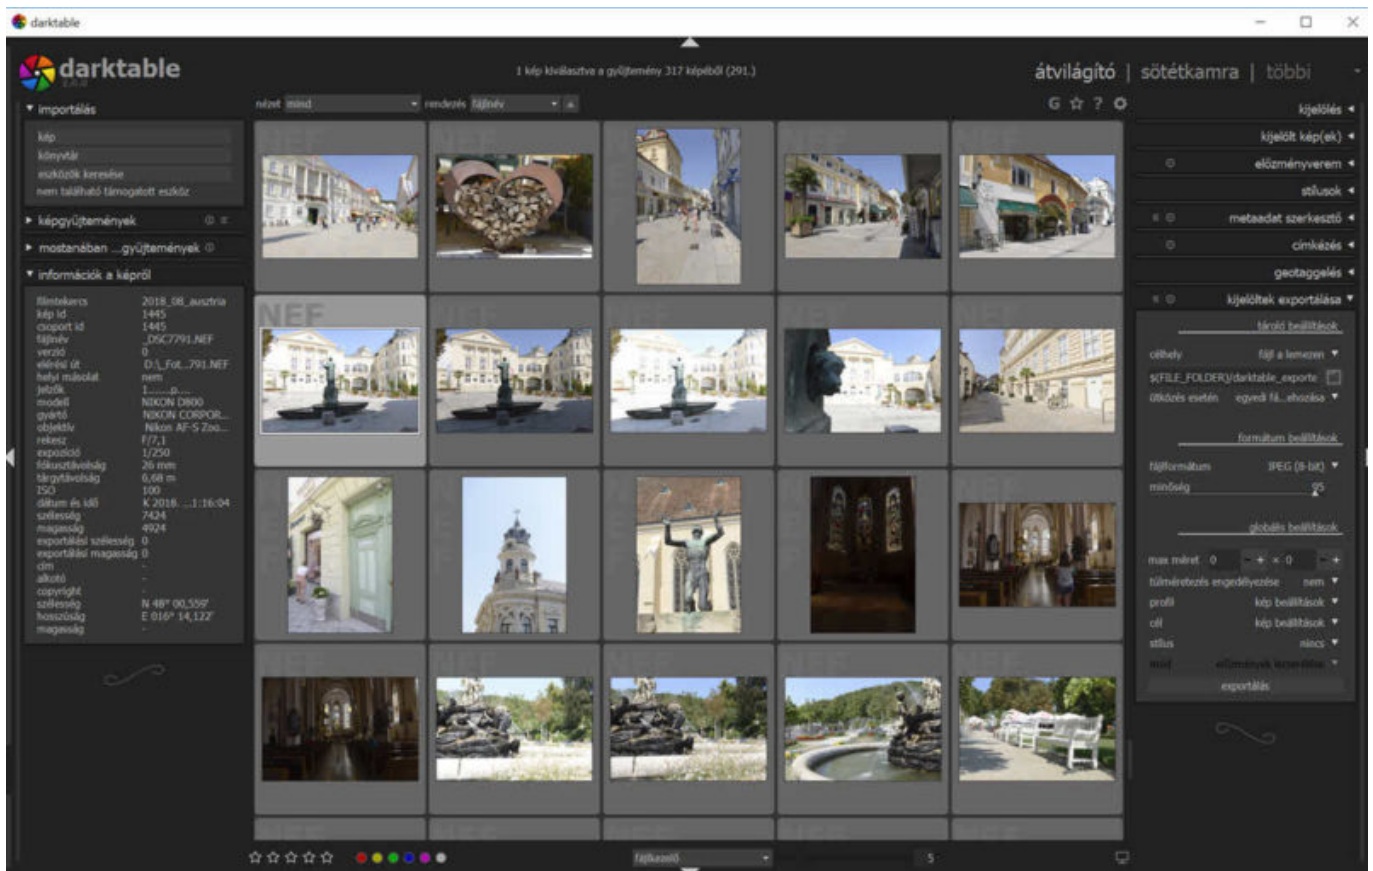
darktable

darktable

1 kép kiválasztva a gyűjtemény 317 képéből (291.)

átvilágító | sötétkamra | többi

importálás

kép
könyvtár
eszközök keresése
nem található támogatott eszköz

képgyűjtemények

mostanában ...gyűjtemények

információk a képről

filmtekercs 2018_08_ausztria
kép id 1445
csoport id 1445
fájlnév _DSC7791.NEF
verzió 0
elérési út D:\_Fot...791.NEF
helyi másolat nem
jelzők 1.........p.....
modell NIKON D800
gyártó NIKON CORPOR...
objektív Nikon AF-S Zoo...
rekesz F/7,1
expozíció 1/250
fókusztávolság 26 mm
tárgytávolság 0,68 m
ISO 100
dátum és idő K 2018. ...1:16:04
szélesség 7424
magasság 4924
exportálási szélesség 0
exportálási magasság 0
cím -
alkotó -
copyright -
szélesség N 48° 00,559'
hosszúság E 016° 14,122'
magasság -

nézet mind
rendezés fájlnév

NEF

kijelölés
kijelölt kép(ek)
előzményverem
stílusok
metaadat szerkesztő
címkézés
geotaggelés
kijelöltek exportálása

tároló beállítások
célhely fájl a lemezen
$(FILE_FOLDER)/darktable_exports
ütközés esetén egyedi fá...elnevezése

formátum beállítások
fájlformátum JPEG (8-bit)
minőség 95

globális beállítások
max méret 0 × 0
túlméretezés engedélyezése nem
profil kép beállítások
cél kép beállítások
stílus nincs
mód előzmények kezelése

exportálás

fájlkezelő
5